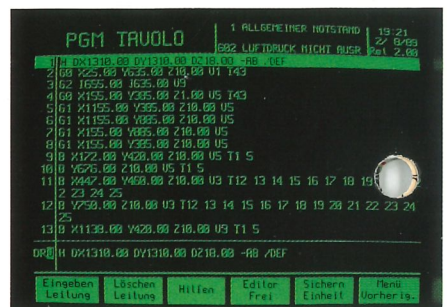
PGM TAVOLO

1 ALLGEMEINER NOTSTAND
682 LUFTDRUCK NICHT AUSR

19:21
2/ 8/89
Rel 2.00

1 H DX1310.00 DY1310.00 DZ10.00 -AB /DEF
2 G0 X25.00 Y635.00 Z10.00 U1 T43
3 G2 I655.00 J635.00 U5
4 G0 X155.00 Y385.00 Z1.00 U5 T43
5 G1 X1155.00 Y385.00 Z10.00 U5
6 G1 X1155.00 Y885.00 Z10.00 U5
7 G1 X155.00 Y885.00 Z10.00 U5
8 G1 X155.00 Y385.00 Z10.00 U5
9 B X172.00 Y428.00 Z10.00 U5 T1 S
10 B Y676.00 Z10.00 U5 T1 S
11 B X447.00 Y460.00 Z10.00 U3 T12 13 14 15 16 17 18 19 2 23 24 25
12 B Y750.00 Z10.00 U3 T12 13 14 15 16 17 18 19 20 21 22 23 24 25
13 B X1138.00 Y428.00 Z10.00 U3 T1 S

OR H DX1310.00 DY1310.00 DZ10.00 -AB /DEF

Eingeben Leitung | Löschen Leitung | Hilfen | Editor Frei | Sichern Einheit | Menü Vorherig.